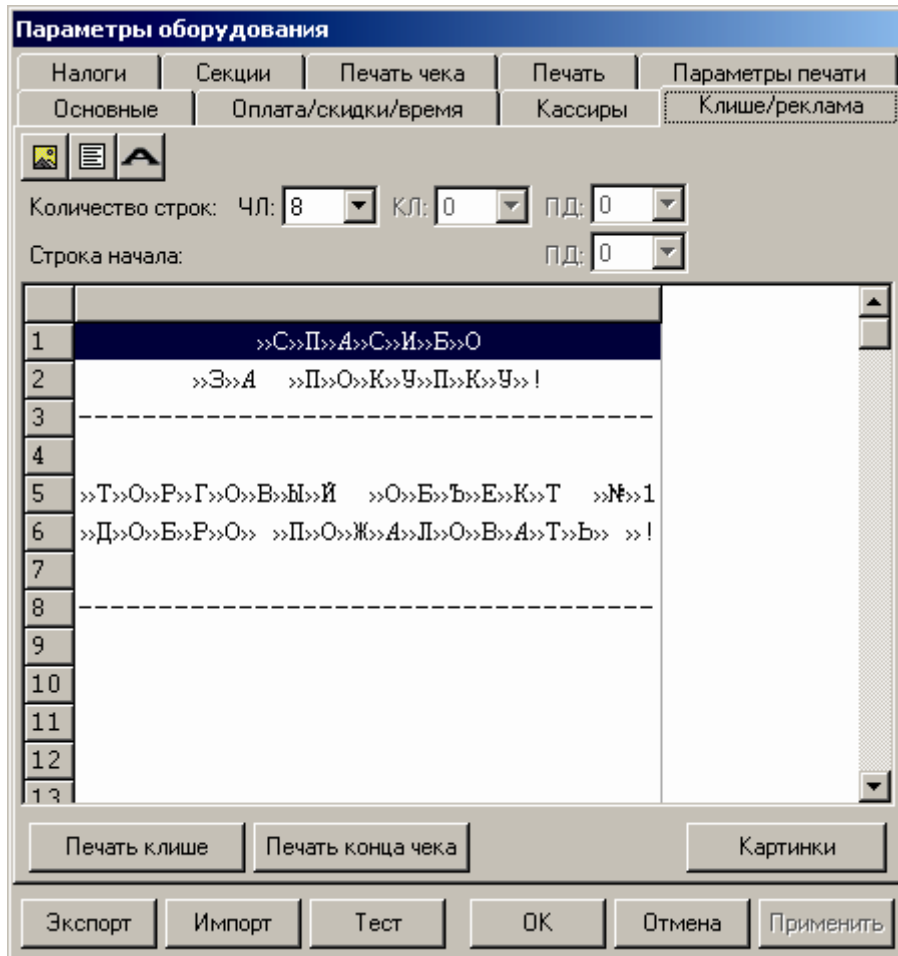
Параметры оборудования

Налоги | Секции | Печать чека | Печать | Параметры печати
Основные | Оплата/скидки/время | Кассиры | Клише/реклама

Количество строк: ЧЛ: 8 КЛ: 0 ПД: 0
Строка начала: ПД: 0

| | |
|---|---|
| 1 | ››С››П››А››С››И››Б››О |
| 2 | ››З››А ››П››О››К››У››П››К››У››! |
| 3 | ------------------------------------ |
| 4 | |
| 5 | ››Т››О››Р››Г››О››В››Ы››Й ››О››Б››Ъ››Е››К››Т ››№››1 |
| 6 | ››Д››О››Б››Р››О›› ››П››О››Ж››А››Л››О››В››А››Т››Ь›› ››! |
| 7 | |
| 8 | ------------------------------------ |
| 9 | |
| 10 | |
| 11 | |
| 12 | |
| 13 | |

Печать клише | Печать конца чека | Картинки

Экспорт | Импорт | Тест | OK | Отмена | Применить